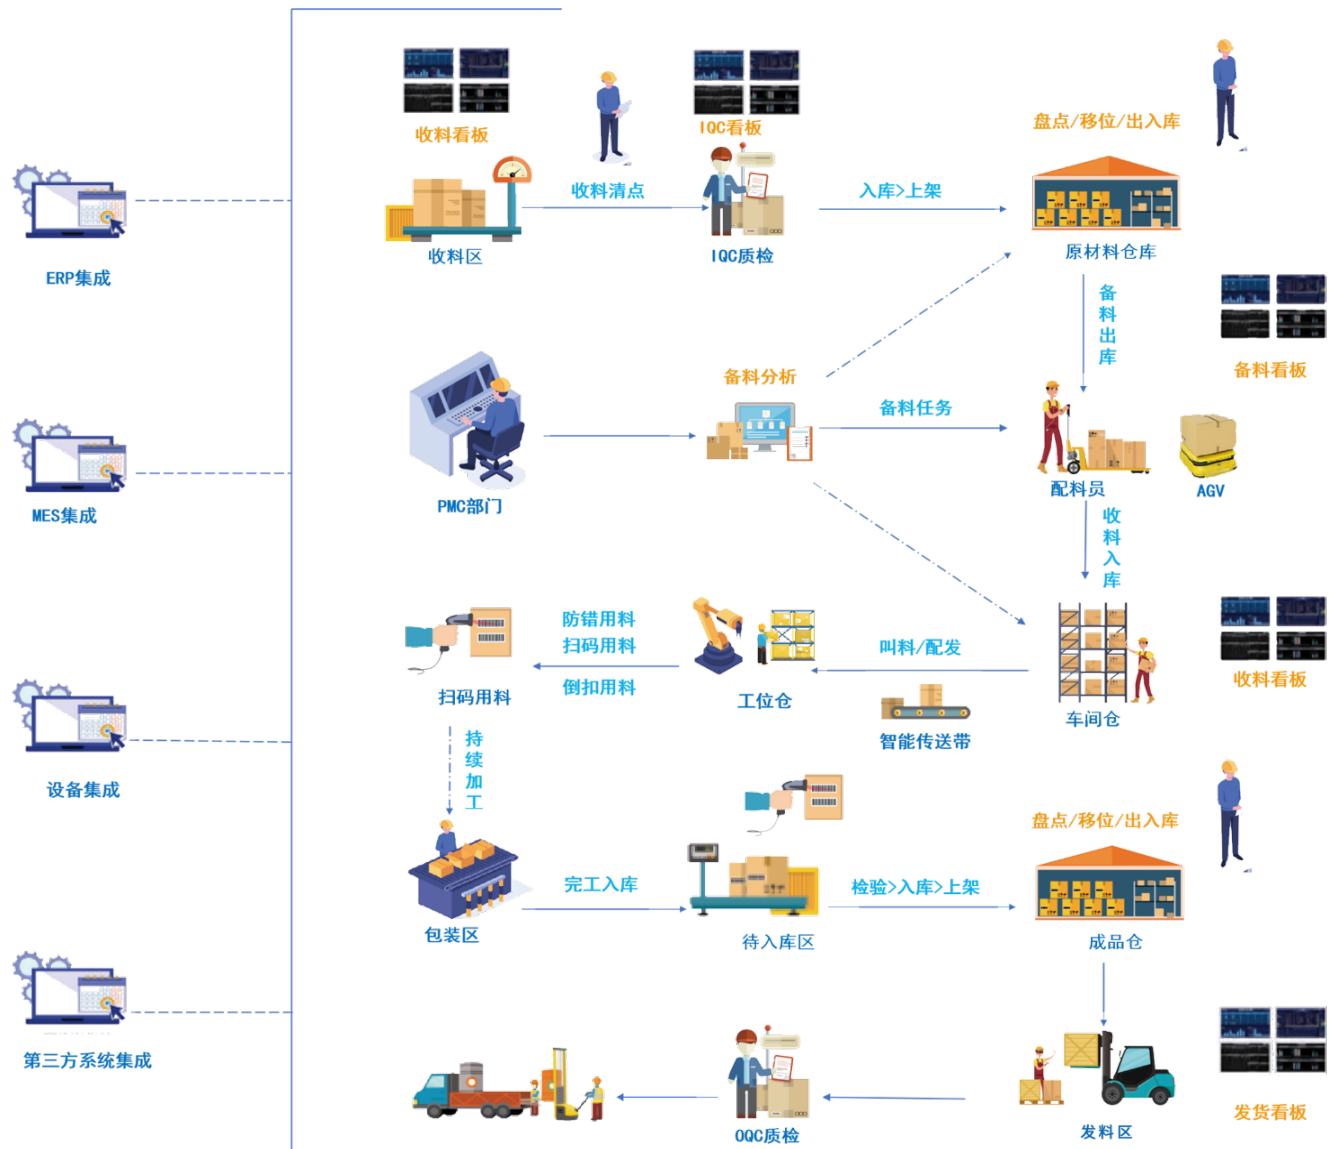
ERP集成

MES集成

设备集成

第三方系统集成

收料看板

IQC看板

盘点/移位/出入库

收料清点

入库>上架

收料区

IQC质检

原材料仓库

备料出库

备料看板

备料分析

备料任务

PMC部门

配料员

AGV

收料入库

防错用料

扫码用料

倒扣用料

叫料/配发

收料看板

扫码用料

工位仓

车间仓

智能传送带

持续加工

盘点/移位/出入库

完工入库

检验>入库>上架

包装区

待入库区

成品仓

OQC质检

发料区

发货看板